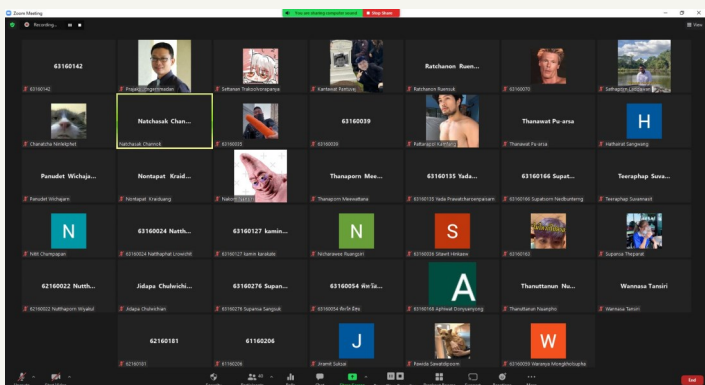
Zoom Meeting

Recording...

You are sharing computer sound

Stop Share

View

63160142

63160142

Prajak Ungpinmadan

Settanan Traksolverapanya

Kantawat Rattaraj

Ratchanon Ruen...

Ratchanon Ruansuk

63160070

Sothaphon Limjaroen

Chanatcha Nirtelpthet

Natchasak Chan...

Natchasak Channok

63160035

63160039

63160039

Pattarapol Kamkang

Thanawat Pu-arsa

Thanawat Pu-arsa

H

Harhairat Sangwong

Panudet Wichaja...

Panudet Wichajarn

Nontapat Kraid...

Nontapat Kraiduang

Nakorn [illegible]

Thanaporn Mee...

Thanaporn Meewattana

63160135 Yada...

63160135 Yada Prawatcheewinpaisarn

63160166 Supat...

63160166 Supatsorn Nedbuntaeng

Teeraphap Suva...

Teeraphap Suvamast

N

Nitit Champapan

63160024 Natth...

63160024 Natthaphat Lruwichit

63160127 kamin...

63160127 kamin karatate

N

Nicharawee Ruangsri

S

63160036 Sitanit Hinkaew

63160162

Supanya Thiparat

62160022 Nutth...

62160022 Nutthaporn Wijakul

Jidapa Chulwichi...

Jidapa Chulwichian

62160276 Supan...

62160276 Supansa Sangsuk

63160054 ศักดิ์ไน...

63160054 ศักดิ์ไน ยืด

A

63160148 Aphiwat Domyanyong

Thanuttanun No...

Thanuttanun Naunpho

Wannasa Tamiri

Wannasa Tamiri

62160181

62160181

61160206

61160206

J

Jiramit Suksai

Pawida Sawatdipoom

W

62160009 Waranya Mongkholsupha

End